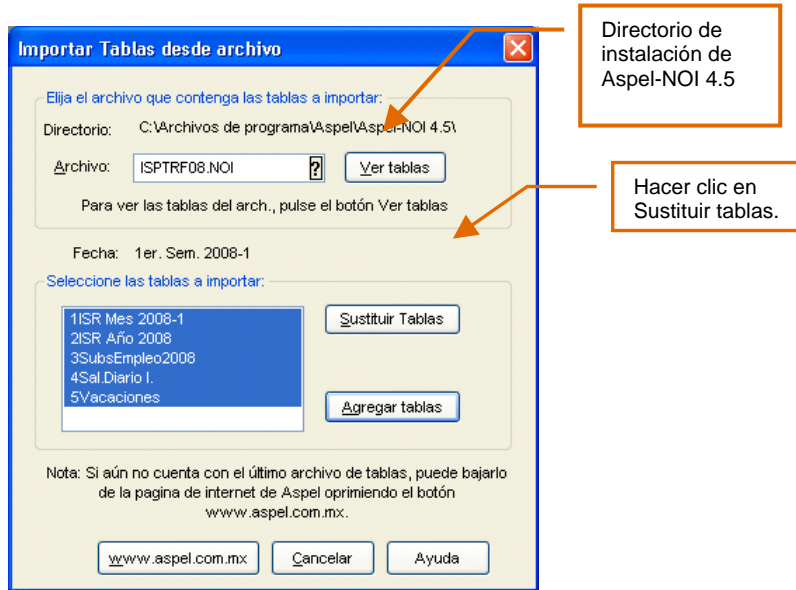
Importar Tablas desde archivo

Directorio de instalación de Aspel-NOI 4.5

Elija el archivo que contenga las tablas a importar:

Directorio: C:\Archivos de programa\Aspel\Aspel-NOI 4.5\

Archivo: ISPTRF08.NOI ? Ver tablas

Hacer clic en Sustituir tablas.

Para ver las tablas del arch., pulse el botón Ver tablas

Fecha: 1er. Sem. 2008-1

Seleccione las tablas a importar:

1ISR Mes 2008-1
2ISR Año 2008
3SubsEmpleo2008
4Sal.Diario I.
5Vacaciones

Sustituir Tablas

Agregar tablas

Nota: Si aún no cuenta con el último archivo de tablas, puede bajarlo de la pagina de internet de Aspel oprimiendo el botón www.aspel.com.mx.

www.aspel.com.mx Cancelar Ayuda